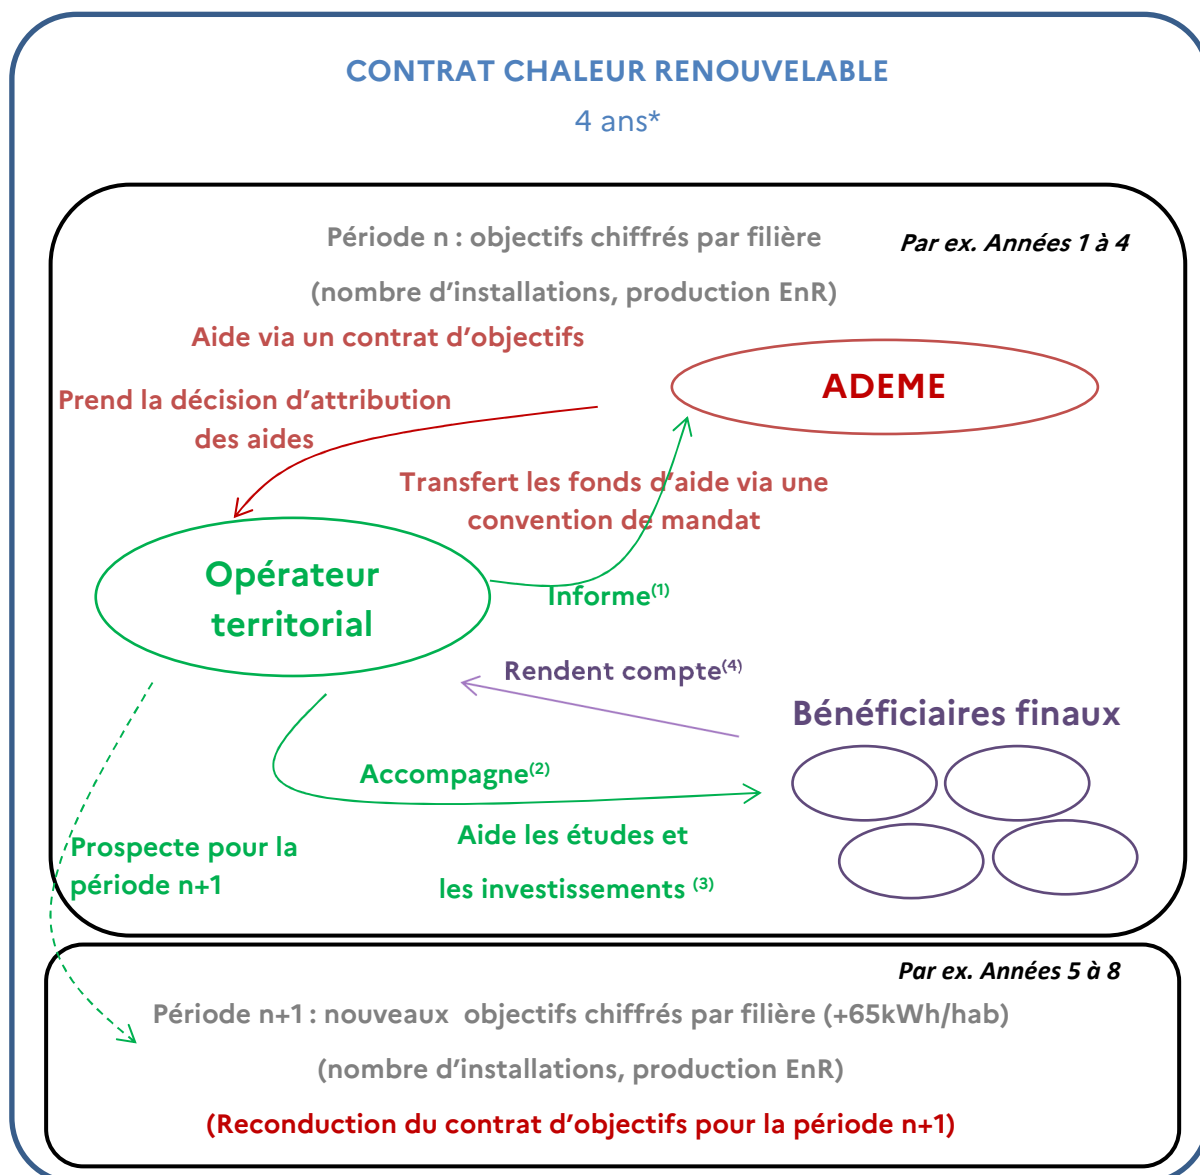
CONTRAT CHALEUR RENOUVELABLE

4 ans*

Période n : objectifs chiffrés par filière

Par ex. Années 1 à 4

(nombre d'installations, production EnR)

Aide via un contrat d'objectifs

Prend la décision d'attribution des aides

ADEME

Transfert les fonds d'aide via une convention de mandat

Opérateur territorial

Informe$^{(1)}$

Rendent compte$^{(4)}$

Bénéficiaires finaux

Accompagne$^{(2)}$

Aide les études et les investissements $^{(3)}$

Prospecte pour la période n+1

Par ex. Années 5 à 8

Période n+1 : nouveaux objectifs chiffrés par filière (+65kWh/hab)

(nombre d'installations, production EnR)

(Reconduction du contrat d'objectifs pour la période n+1)